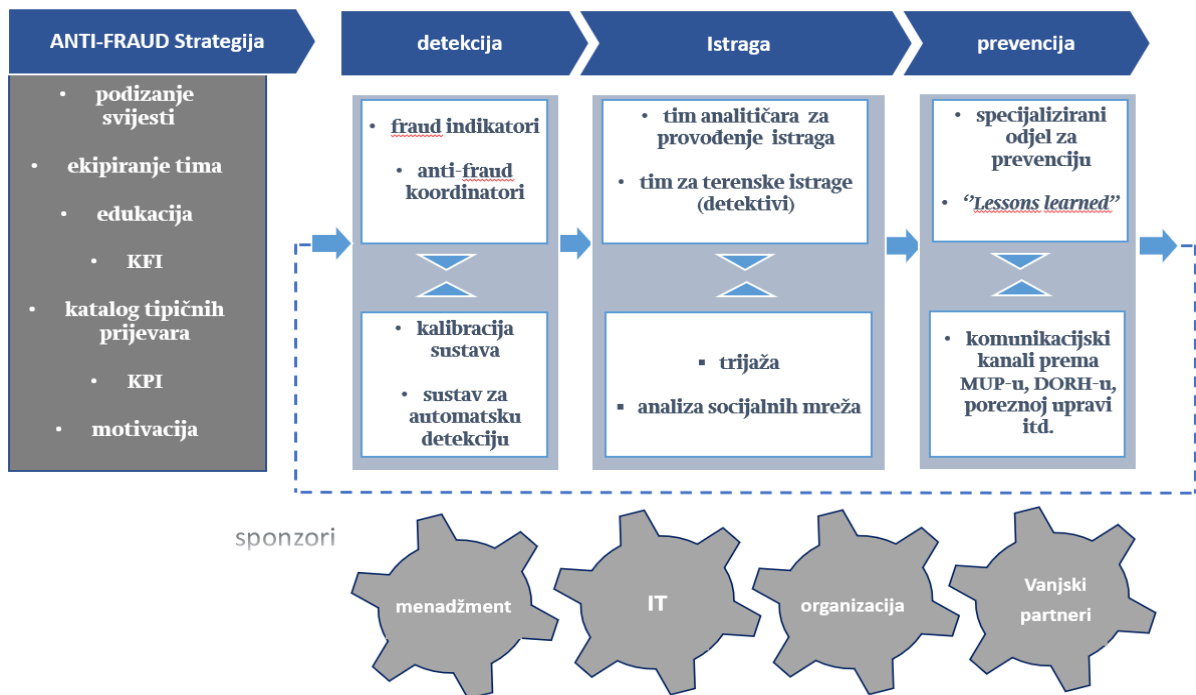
ANTI-FRAUD Strategija

- podizanje svijesti
- ekipiranje tima
- edukacija
- KFI
- katalog tipičnih prijevara
- KPI
- motivacija

detekcija

- fraud indikatori
- anti-fraud koordinatori

- kalibracija sustava
- sustav za automatsku detekciju

Istraga

- tim analitičara za provođenje istraga
- tim za terenske istrage (detektivi)

- trijaža
- analiza socijalnih mreža

prevencija

- specijalizirani odjel za prevenciju
- ''Lessons learned''

- komunikacijski kanali prema MUP-u, DORH-u, poreznoj upravi itd.

sponzori

menadžment

IT

organizacija

Vanjski partneri